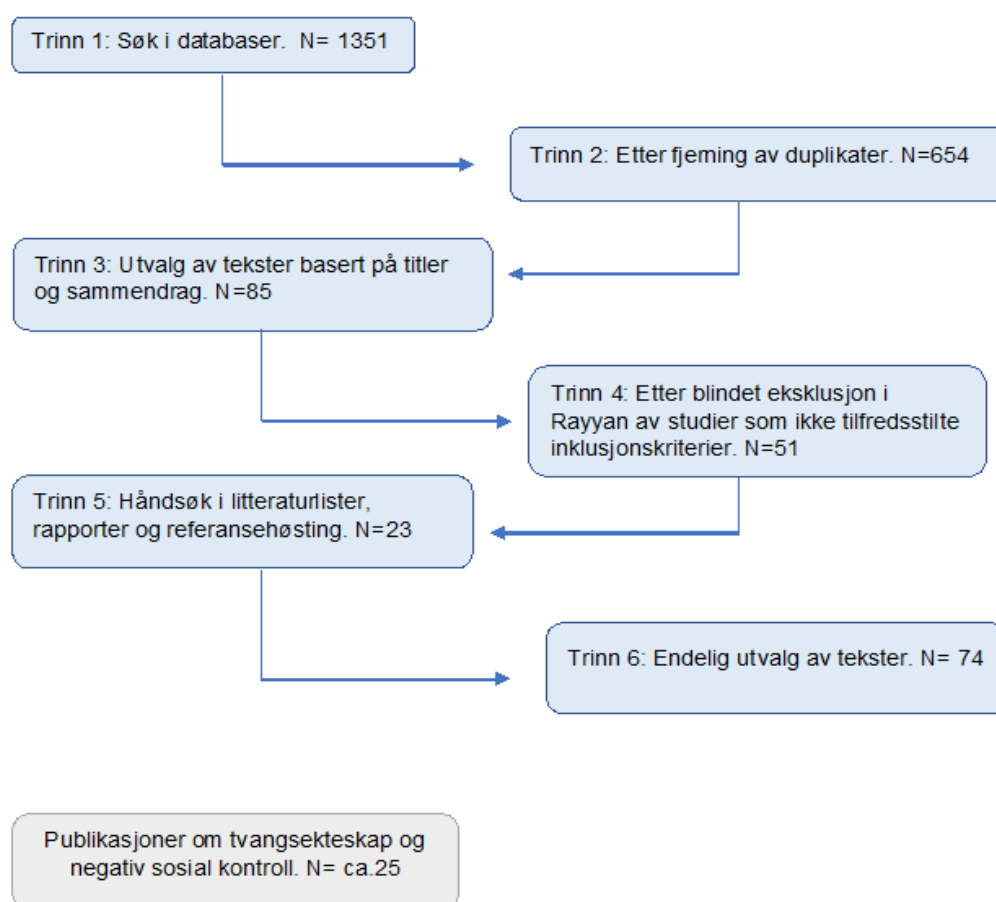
Trinn 1: Søk i databaser. N= 1351

Trinn 2: Etter fjerning av duplikater. N=654

Trinn 3: Utvalg av tekster basert på titler og sammendrag. N=85

Trinn 4: Etter blindet eksklusjon i Rayyan av studier som ikke tilfredsstilte inklusjonskriterier. N=51

Trinn 5: Håndsøk i litteraturlister, rapporter og referansehøsting. N=23

Trinn 6: Endelig utvalg av tekster. N= 74

Publikasjoner om tvangsekteskap og negativ sosial kontroll. N= ca.25